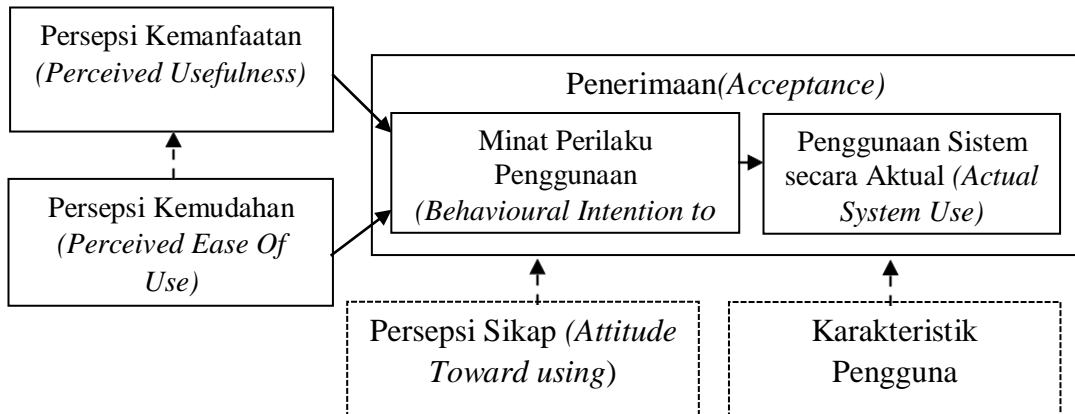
Persepsi Kemanfaatan
*(Perceived Usefulness)*

Persepsi Kemudahan
*(Perceived Ease Of Use)*

Penerimaan*(Acceptance)*

Minat Perilaku Penggunaan
*(Behavioural Intention to*

Penggunaan Sistem secara Aktual *(Actual System Use)*

Persepsi Sikap *(Attitude Toward using*)

Karakteristik Pengguna